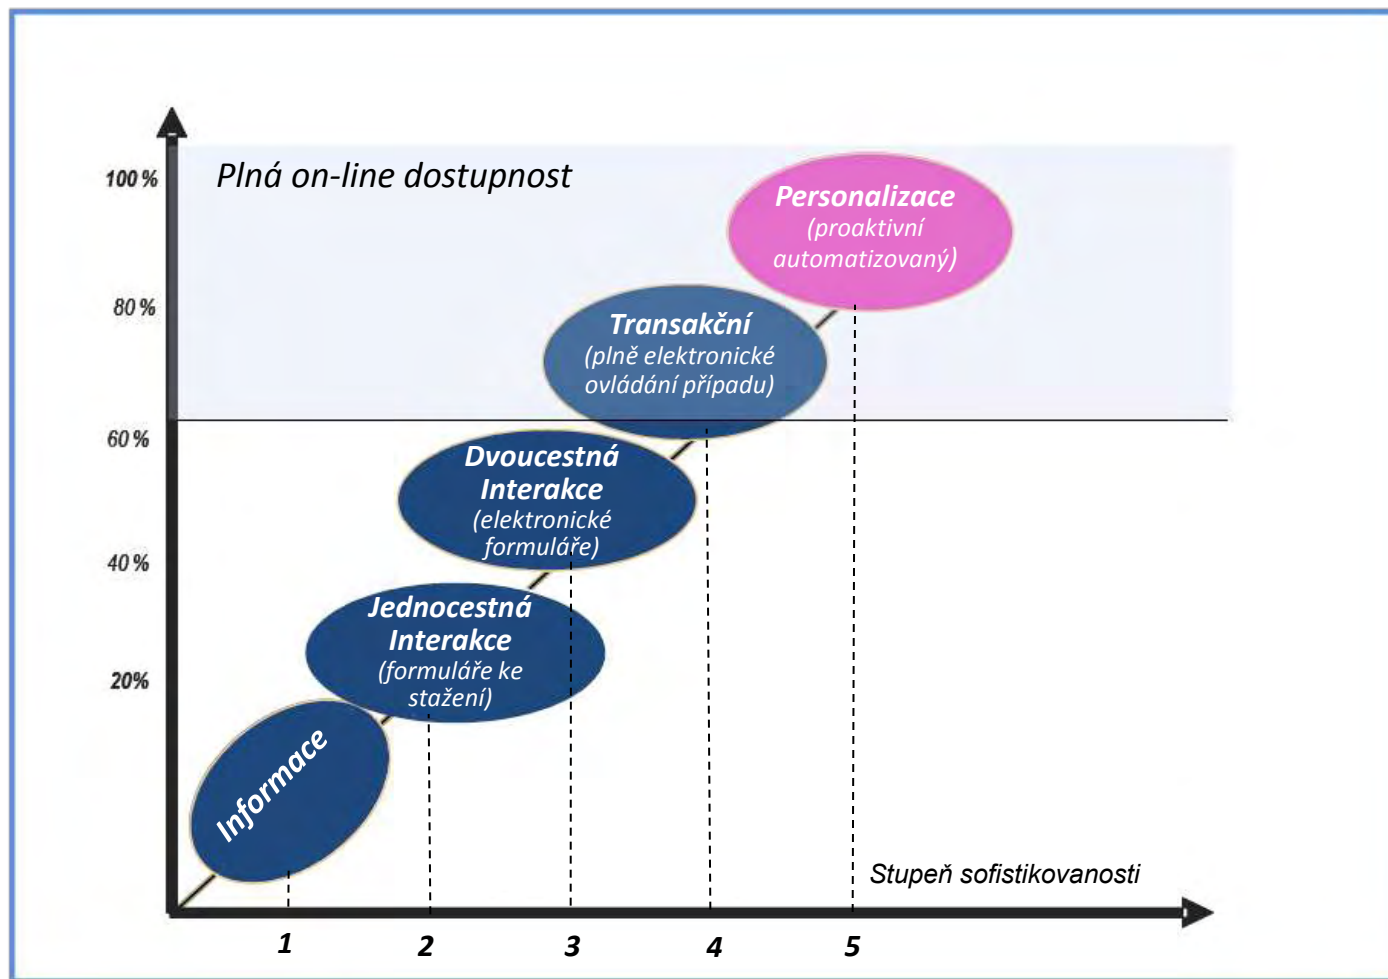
100 %
Plná on-line dostupnost
Personalizace
(proaktivní automatizovaný)
80 %
Transakční
(plně elektronické ovládání případu)
60 %
Dvoucestná Interakce
(elektronické formuláře)
40 %
Jednocestná Interakce
(formuláře ke stažení)
20%
Informace
Stupeň sofistikovanosti
1
2
3
4
5